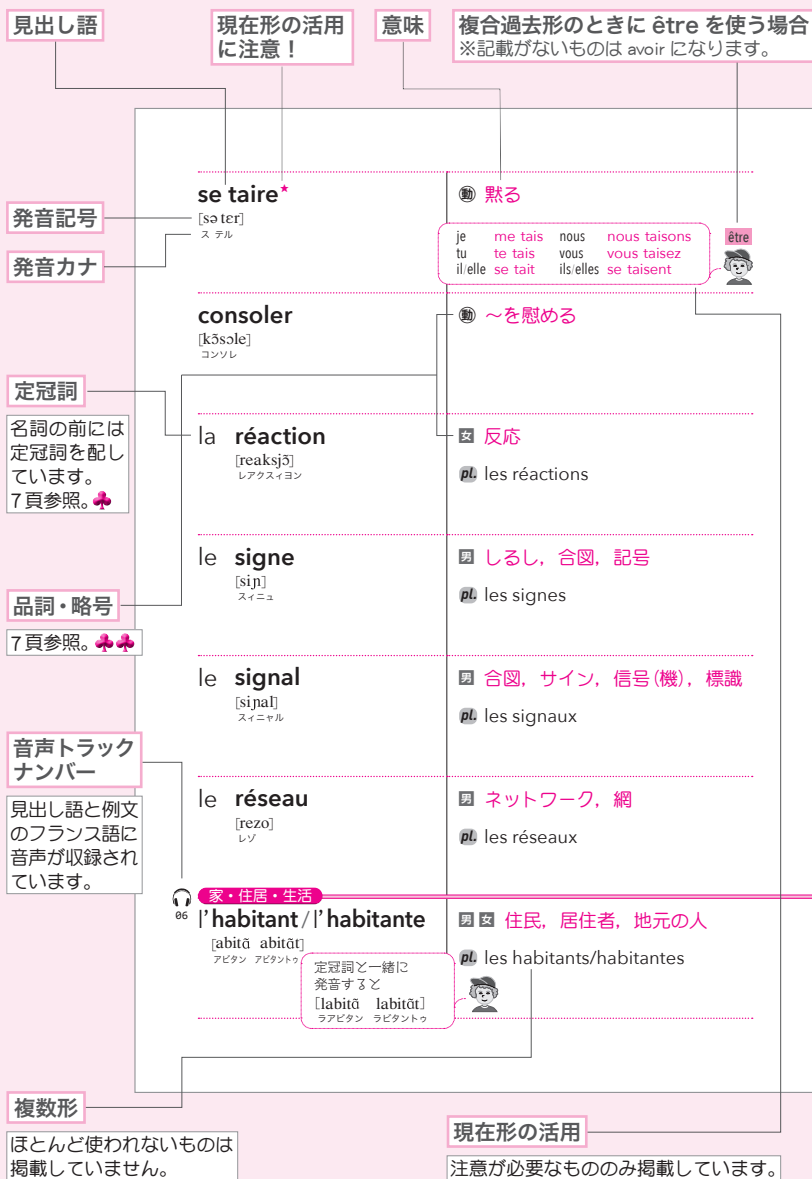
見出し語

現在形の活用に注意！

意味

複合過去形のときに être を使う場合
※記載がないものは avoir になります。

se taire*
[sə tɛr]
ス テル

動 黙る

| je | me tais | nous | nous taisons |
|---|---|---|---|
| tu | te tais | vous | vous taisez |
| il/elle | se tait | ils/elles | se taisent |

être

発音記号

発音カナ

consoler
[kɔ̃sɔle]
コンソレ

動 ～を慰める

定冠詞

名詞の前には定冠詞を配しています。7頁参照。♣

la réaction
[reaksjɔ̃]
レアクスィヨン

女 反応

pl. les réactions

le signe
[siɲ]
スィニュ

男 しるし，合図，記号

pl. les signes

品詞・略号

7頁参照。♣♣

le signal
[siɲal]
スィニャル

男 合図，サイン，信号(機)，標識

pl. les signaux

音声トラックナンバー

見出し語と例文のフランス語に音声が収録されています。

le réseau
[rezo]
レゾ

男 ネットワーク，網

pl. les réseaux

06
家・住居・生活

l'habitant / l'habitante
[abitɑ̃ abitɑ̃t]
アビタン アビタントゥ

男 女 住民，居住者，地元の人

定冠詞と一緒に発音すると
[labitɑ̃ labitɑ̃t]
ラアビタン ラビタントゥ

pl. les habitants/habitantes

複数形

ほとんど使われないものは掲載していません。

現在形の活用

注意が必要なもののみ掲載しています。